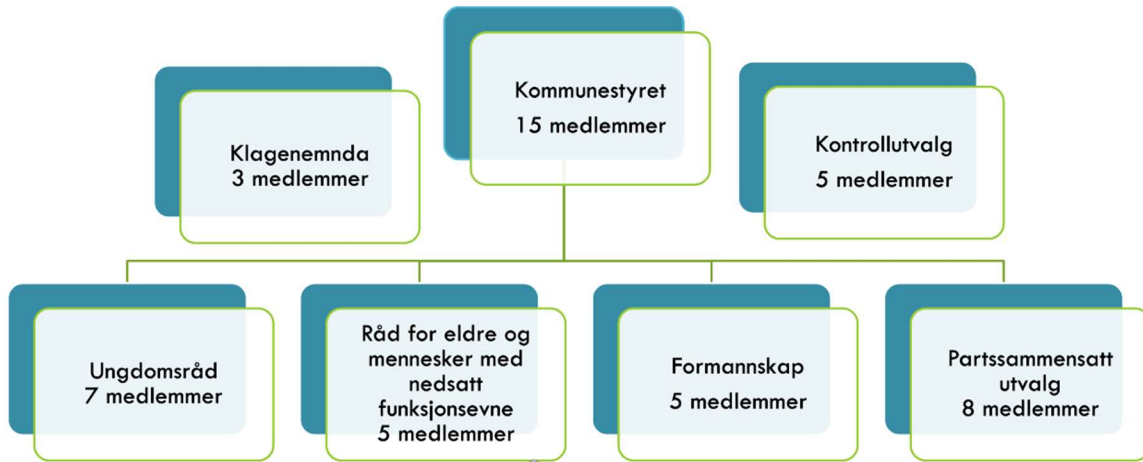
Kommunestyret
15 medlemmer

Klagenemnda
3 medlemmer

Kontrollutvalg
5 medlemmer

Ungdomsråd
7 medlemmer

Råd for eldre og mennesker med nedsatt funksjonsevne
5 medlemmer

Formannskap
5 medlemmer

Partssammensatt utvalg
8 medlemmer